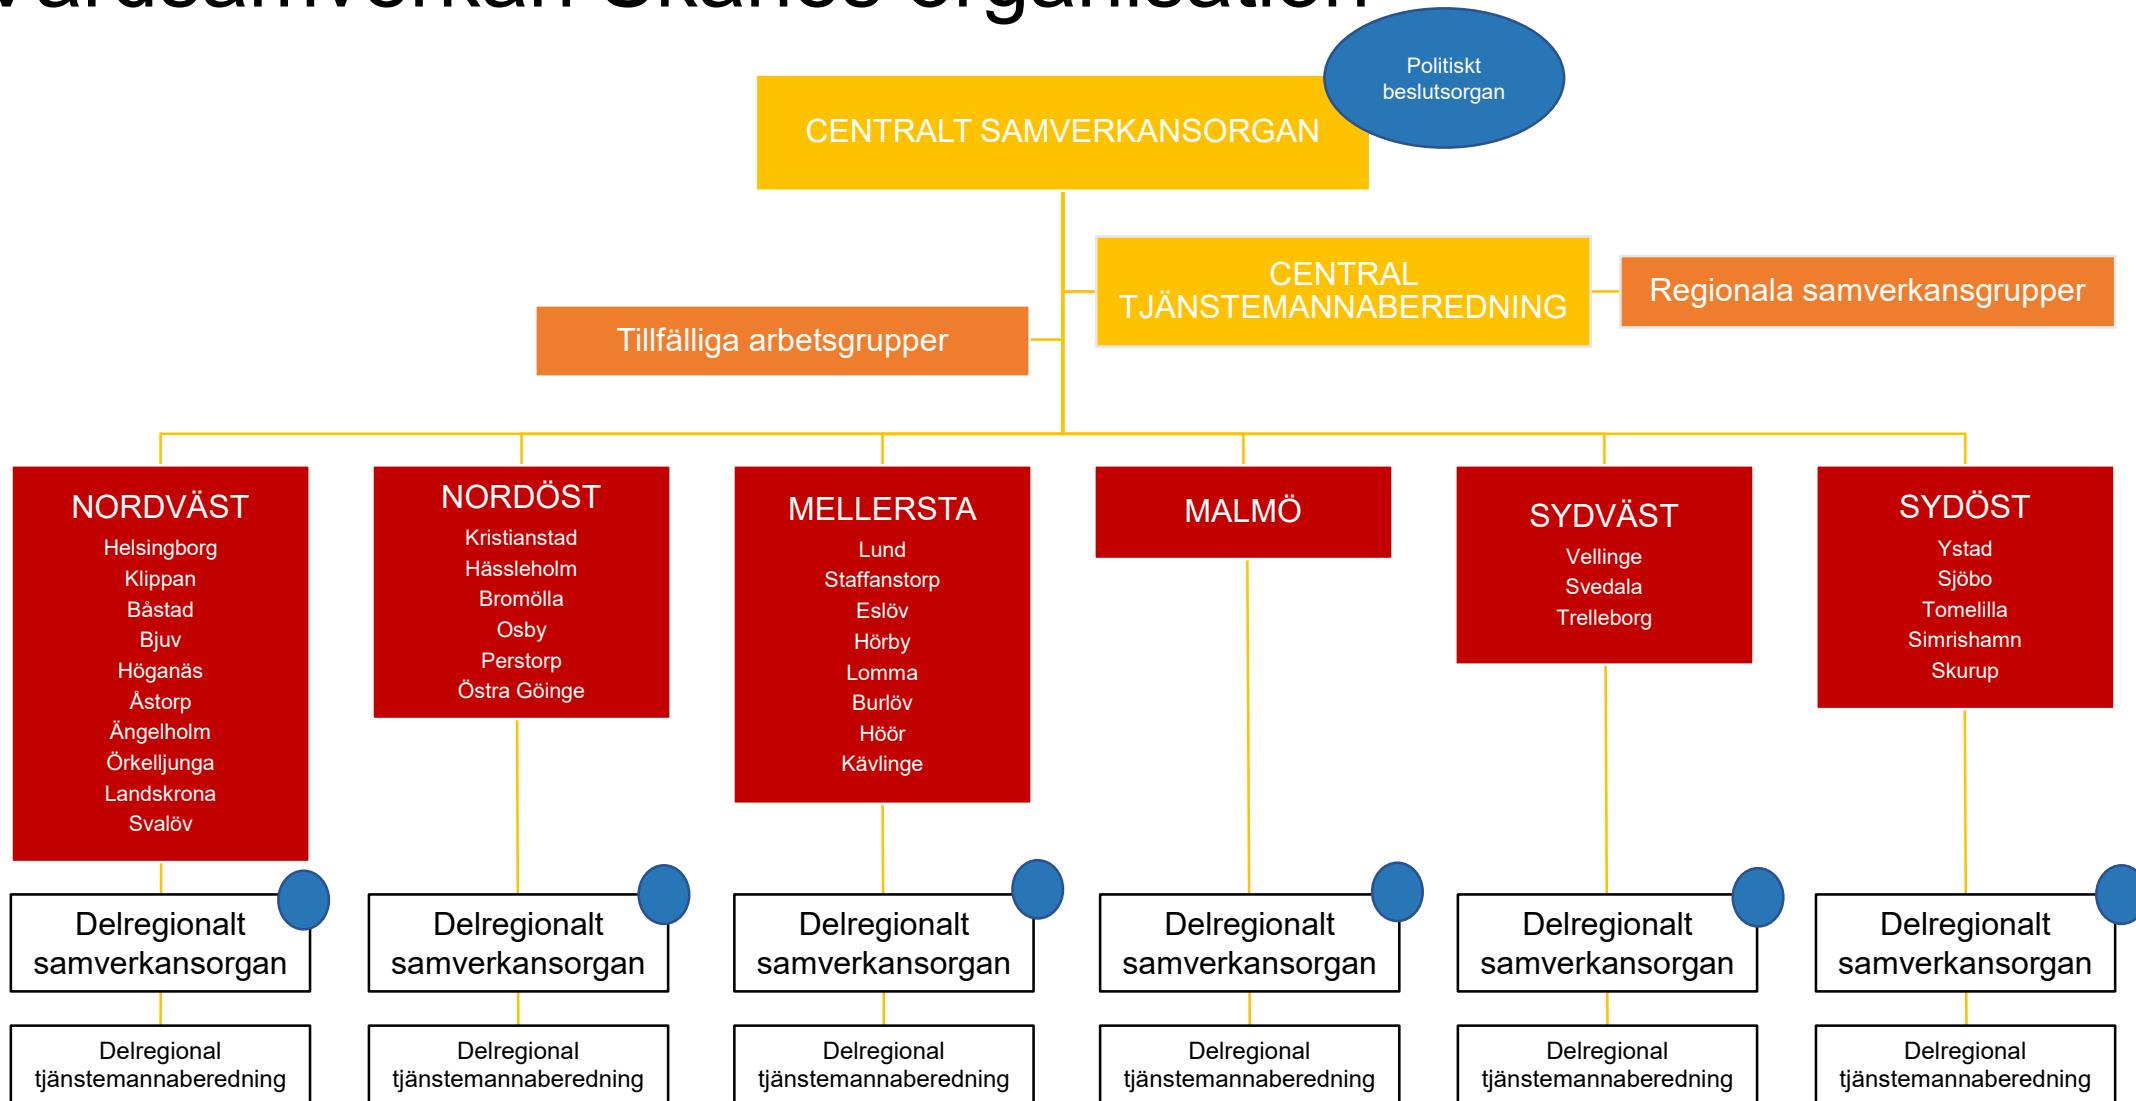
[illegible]

Politiskt beslutsorgan

CENTRALT SAMVERKANSORGAN

CENTRAL TJÄNSTEMANNABEREDNING

Regionala samverkansgrupper

Tillfälliga arbetsgrupper

NORDVÄST
Helsingborg
Klippan
Båstad
Bjuv
Höganäs
Åstorp
Ängelholm
Örkelljunga
Landskrona
Svalöv

NORDÖST
Kristianstad
Hässleholm
Bromölla
Osby
Perstorp
Östra Göinge

MELLERSTA
Lund
Staffanstorp
Eslöv
Hörby
Lomma
Burlöv
Höör
Kävlinge

MALMÖ

SYDVÄST
Vellinge
Svedala
Trelleborg

SYDÖST
Ystad
Sjöbo
Tomelilla
Simrishamn
Skurup

Delregionalt samverkansorgan

Delregionalt samverkansorgan

Delregionalt samverkansorgan

Delregionalt samverkansorgan

Delregionalt samverkansorgan

Delregionalt samverkansorgan

Delregional tjänstemannaberedning

Delregional tjänstemannaberedning

Delregional tjänstemannaberedning

Delregional tjänstemannaberedning

Delregional tjänstemannaberedning

Delregional tjänstemannaberedning